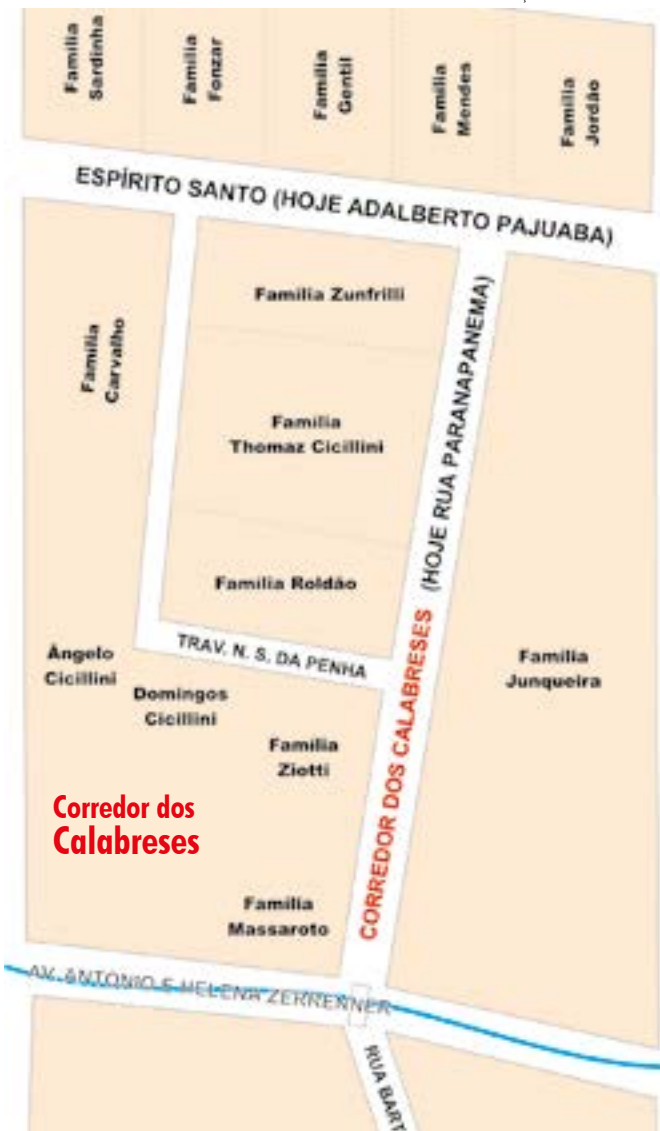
Familia Sardinha

Familia Fonzar

Familia Gentil

Familia Mendes

Familia Jordão

ESPÍRITO SANTO (HOJE ADALBERTO PAJUABA)

Familia Carvalho

Familia Zunfrilli

Familia Thomaz Cicillini

Familia Roldão

(HOJE RUA PARANAPANEMA)

TRAV. N. S. DA PENHA

Ângelo Cicillini

Domingos Cicillini

Familia Ziotti

CORREDOR DOS CALABRESES

Familia Junqueira

Corredor dos Calabreses

Familia Massaroto

AV. ANTONIO E HELENA ZERRENNER

RUA BART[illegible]